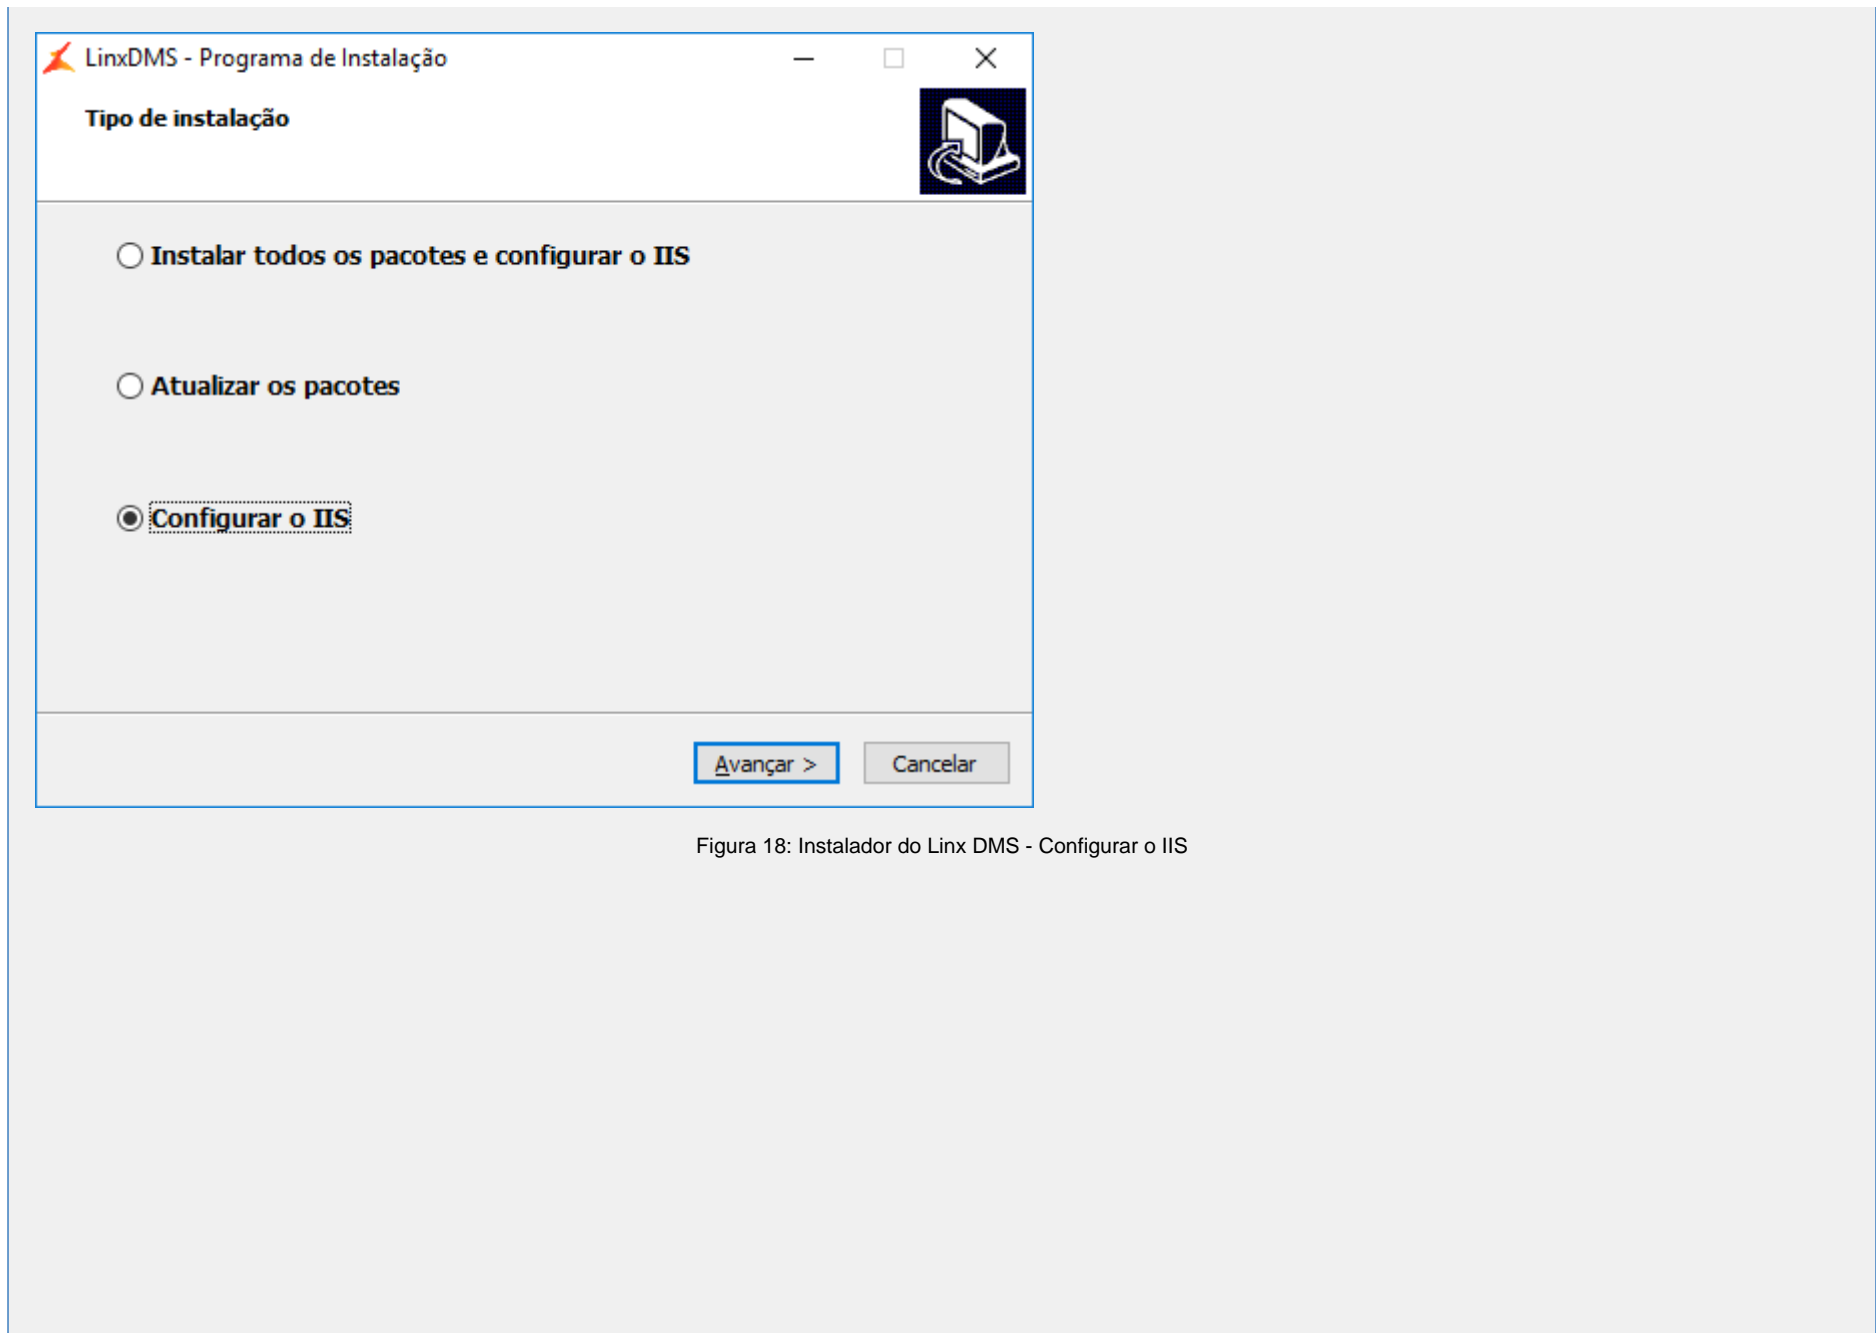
LinxDMS - Programa de Instalação

Tipo de instalação

Instalar todos os pacotes e configurar o IIS

Atualizar os pacotes

Configurar o IIS

Avançar >

Cancelar

Figura 18: Instalador do Linx DMS - Configurar o IIS